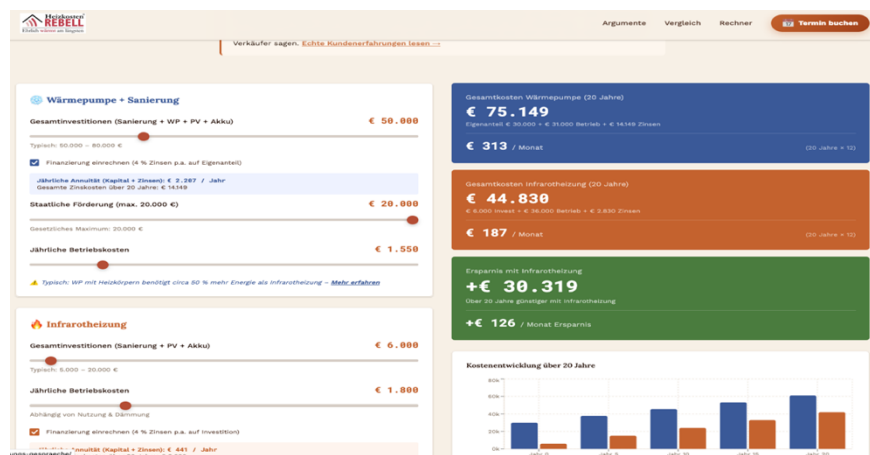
Heizkosten REBELL
Einfach wärmer am längsten

Argumente Vergleich Rechner Termin buchen

Verkäufer sagen. Echte Kundenerfahrungen lesen →

Wärmepumpe + Sanierung

Gesamtinvestitionen (Sanierung + WP + PV + Akku) € 50.000

Typisch: 50.000 – 80.000 €

Finanzierung einrechnen (4 % Zinsen p.a. auf Eigenanteil)

Jährliche Annuität (Kapital + Zinsen): € 2.267 / Jahr
Gesamte Zinskosten über 20 Jahre: € 14.149

Staatliche Förderung (max. 20.000 €) € 20.000

Gesetzliches Maximum: 20.000 €

Jährliche Betriebskosten € 1.550

Typisch: WP mit Heizkörpern benötigt circa 50 % mehr Energie als Infrarotheizung – Mehr erfahren

Infrarotheizung

Gesamtinvestitionen (Sanierung + PV + Akku) € 6.000

Typisch: 5.000 – 20.000 €

Jährliche Betriebskosten € 1.800

Abhängig von Nutzung & Dämmung

Finanzierung einrechnen (4 % Zinsen p.a. auf Investition)

Jährliche Annuität (Kapital + Zinsen): € 441 / Jahr

Gesamtkosten Wärmepumpe (20 Jahre)
€ 75.149
Eigenanteil € 30.000 + € 31.000 Betrieb + € 14.149 Zinsen
€ 313 / Monat (20 Jahre × 12)

Gesamtkosten Infrarotheizung (20 Jahre)
€ 44.830
€ 6.000 Invest + € 36.000 Betrieb + € 2.830 Zinsen
€ 187 / Monat (20 Jahre × 12)

Ersparnis mit Infrarotheizung
+€ 30.319
Über 20 Jahre günstiger mit Infrarotheizung
+€ 126 / Monat Ersparnis

Kostenentwicklung über 20 Jahre
80k
60k
40k
20k
0k
Jahr 0 Jahr 5 Jahr 10 Jahr 15 Jahr 20